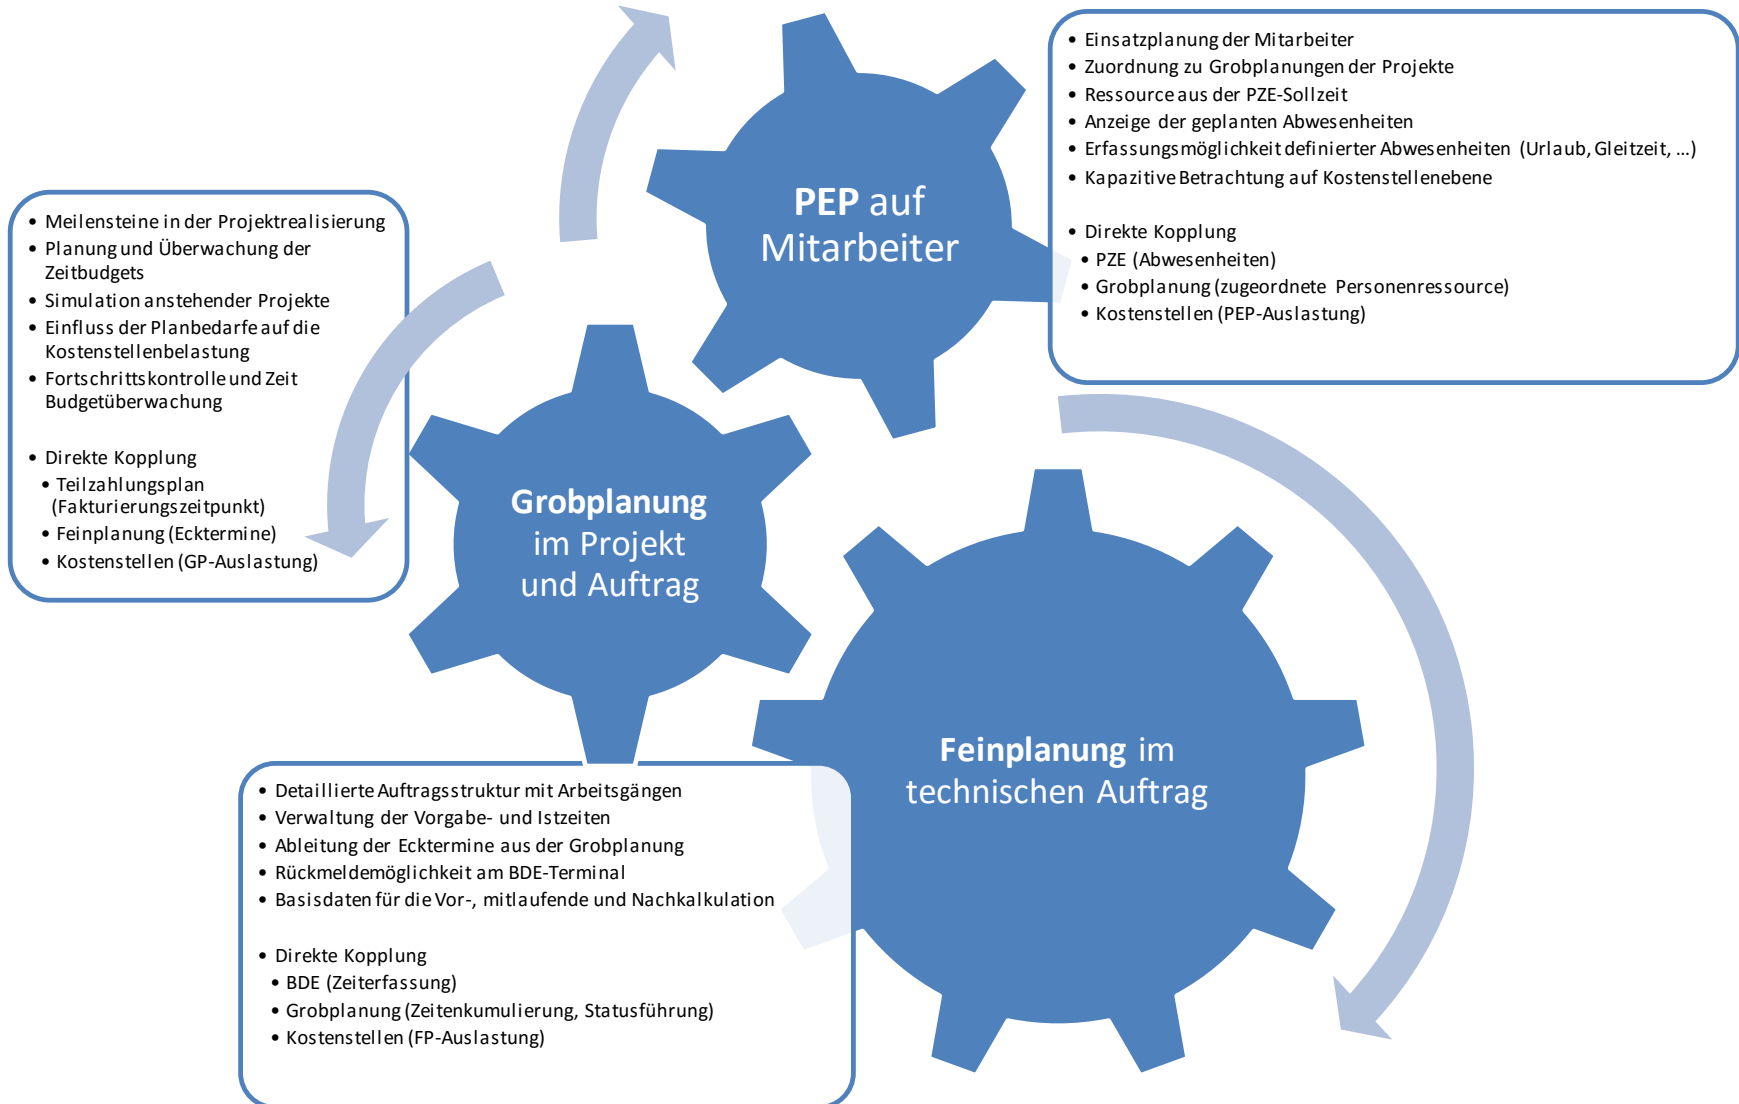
- Meilensteine in der Projektrealisierung
- Planung und Überwachung der Zeitbudgets
- Simulation anstehender Projekte
- Einfluss der Planbedarfe auf die Kostenstellenbelastung
- Fortschrittskontrolle und Zeit Budgetüberwachung

- Direkte Kopplung
  - Teilzahlungsplan (Fakturierungszeitpunkt)
  - Feinplanung (Ecktermine)
  - Kostenstellen (GP-Auslastung)

PEP auf Mitarbeiter

- Einsatzplanung der Mitarbeiter
- Zuordnung zu Grobplanungen der Projekte
- Ressource aus der PZE-Sollzeit
- Anzeige der geplanten Abwesenheiten
- Erfassungsmöglichkeit definierter Abwesenheiten (Urlaub, Gleitzeit, ...)
- Kapazitive Betrachtung auf Kostenstellenebene

- Direkte Kopplung
  - PZE (Abwesenheiten)
  - Grobplanung (zugeordnete Personenressource)
  - Kostenstellen (PEP-Auslastung)

Grobplanung im Projekt und Auftrag

Feinplanung im technischen Auftrag

- Detaillierte Auftragsstruktur mit Arbeitsgängen
- Verwaltung der Vorgabe- und Istzeiten
- Ableitung der Ecktermine aus der Grobplanung
- Rückmeldemöglichkeit am BDE-Terminal
- Basisdaten für die Vor-, mitlaufende und Nachkalkulation

- Direkte Kopplung
  - BDE (Zeiterfassung)
  - Grobplanung (Zeitenkumulierung, Statusführung)
  - Kostenstellen (FP-Auslastung)